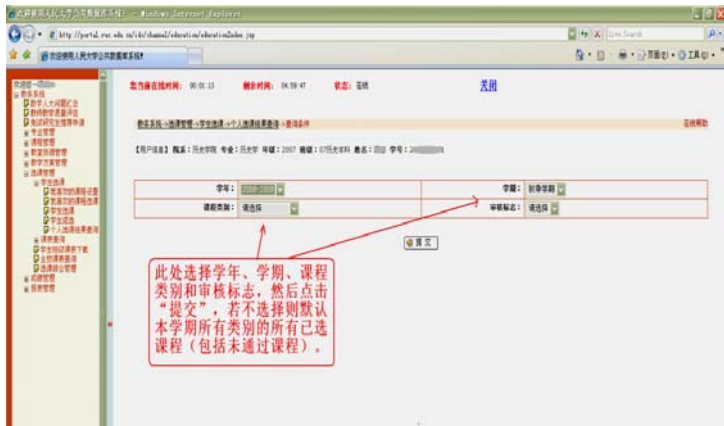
欢迎使用人民大学公共数据库系统! - Windows Internet Explorer

http://portal.ruc.edu.cn/idc/channel/education/educationIndex.jsp

Live Search

欢迎使用人民大学公共数据库系统!

页面(P) 工具(O)

欢迎您-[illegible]
教务系统
教学人才问题汇总
教师教学质量评估
免试研究生推荐申请
专业管理
课程管理
教室资源管理
教学方案管理
选课管理
学生选课
轮流功选课程设置
轮流功的课程选择
学生选课
学生退选
个人选课结果查询
课表查询
学生的课程表下载
全校课表查询
选课综合管理
成绩管理
报表管理

您当前在线时间: 00:01:13 剩余时间: 04:58:47 状态: 在线 关闭

教务系统->选课管理->学生选课->个人选课结果查询->查询条件

在线帮助

【用户信息】院系:历史学院 专业:历史学 年级:2007 班级:07历史本科 姓名:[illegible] 学号:20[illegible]

学年: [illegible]
学期: 秋季学期
课程类别: 请选择
审核标志: 请选择

提交

此处选择学年、学期、课程类别和审核标志,然后点击"提交",若不选择则默认本学期所有类别的所有已选课程(包括未通过课程)。